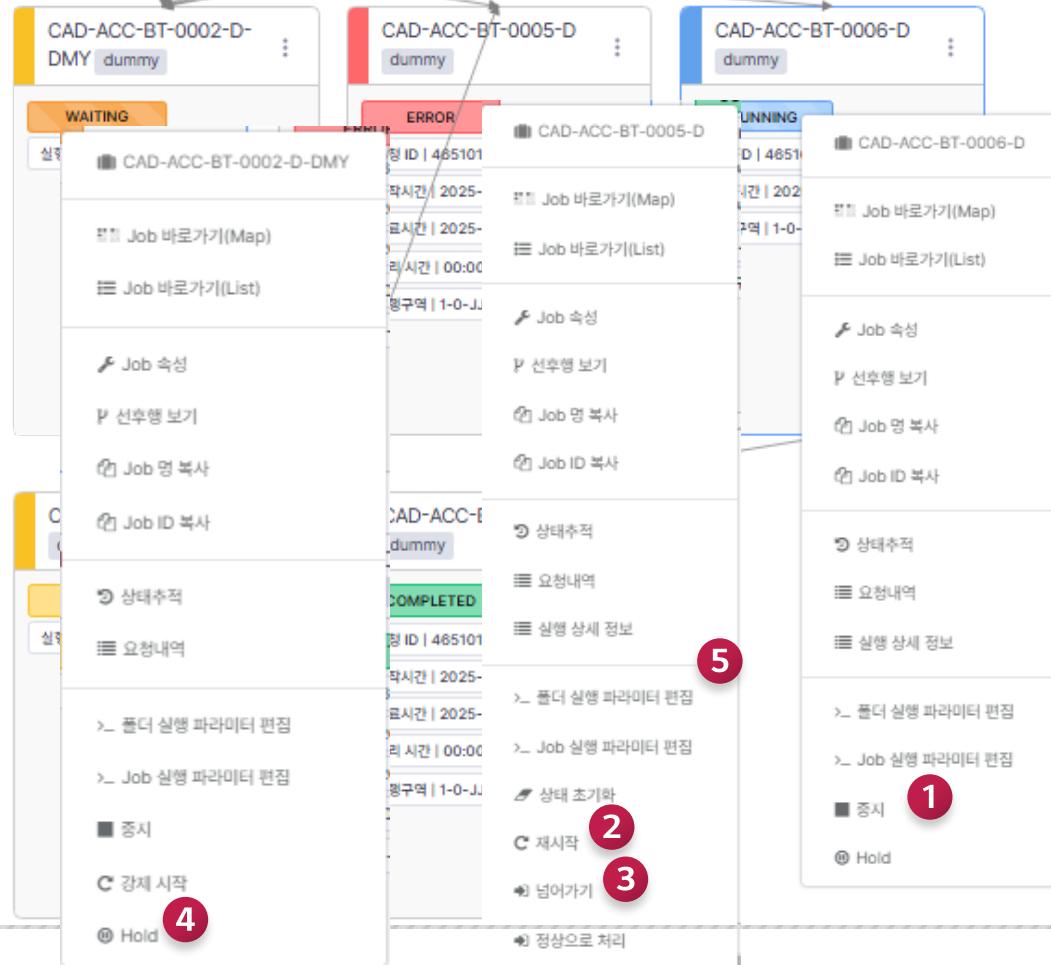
CAD-ACC-BT-0002-D-DMY dummy

WAITING

CAD-ACC-BT-0002-D-DMY

Job 바로가기(Map)

Job 바로가기(List)

Job 속성

선후행 보기

Job 명 복사

Job ID 복사

상태추적

요청내역

폴더 실행 파라미터 편집

Job 실행 파라미터 편집

중지

강제 시작

Hold

4

CAD-ACC-BT-0005-D dummy

ERROR

정 ID | 465101
작시간 | 2025-
료시간 | 2025-
리 시간 | 00:00
링구역 | 1-0-JJ

CAD-ACC-BT-0005-D

Job 바로가기(Map)

Job 바로가기(List)

Job 속성

선후행 보기

Job 명 복사

Job ID 복사

상태추적

요청내역

실행 상세 정보

5

폴더 실행 파라미터 편집

Job 실행 파라미터 편집

상태 초기화

재시작

2

넘어가기

3

정상으로 처리

CAD-ACC-B dummy

COMPLETED

정 ID | 465101
작시간 | 2025-
료시간 | 2025-
리 시간 | 00:00
링구역 | 1-0-JJ

CAD-ACC-BT-0006-D dummy

RUNNING

D | 46510
시간 | 202
구역 | 1-0-

CAD-ACC-BT-0006-D

Job 바로가기(Map)

Job 바로가기(List)

Job 속성

선후행 보기

Job 명 복사

Job ID 복사

상태추적

요청내역

실행 상세 정보

폴더 실행 파라미터 편집

Job 실행 파라미터 편집

중지

1

Hold